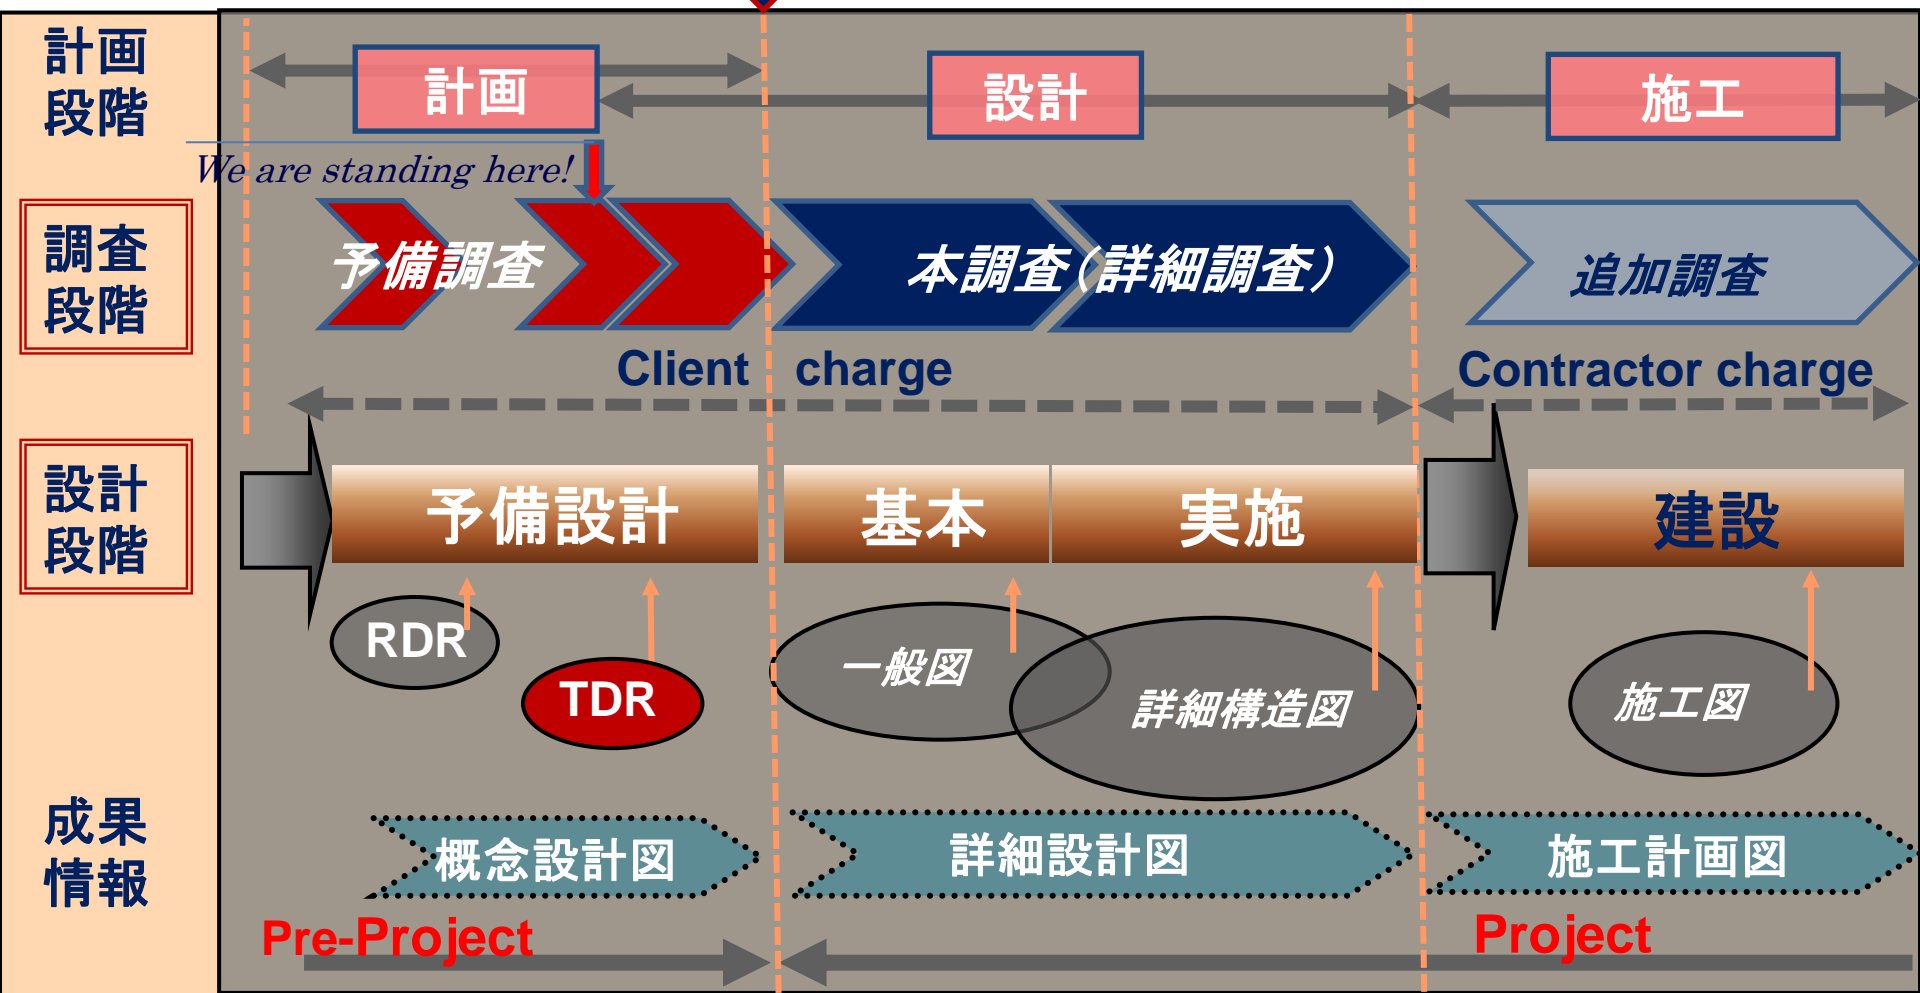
計画段階

調査段階

設計段階

成果情報

計画

設計

施工

We are standing here!

予備調査

本調査（詳細調査）

追加調査

Client charge

Contractor charge

予備設計

基本

実施

建設

RDR

TDR

一般図

詳細構造図

施工図

概念設計図

詳細設計図

施工計画図

Pre-Project

Project